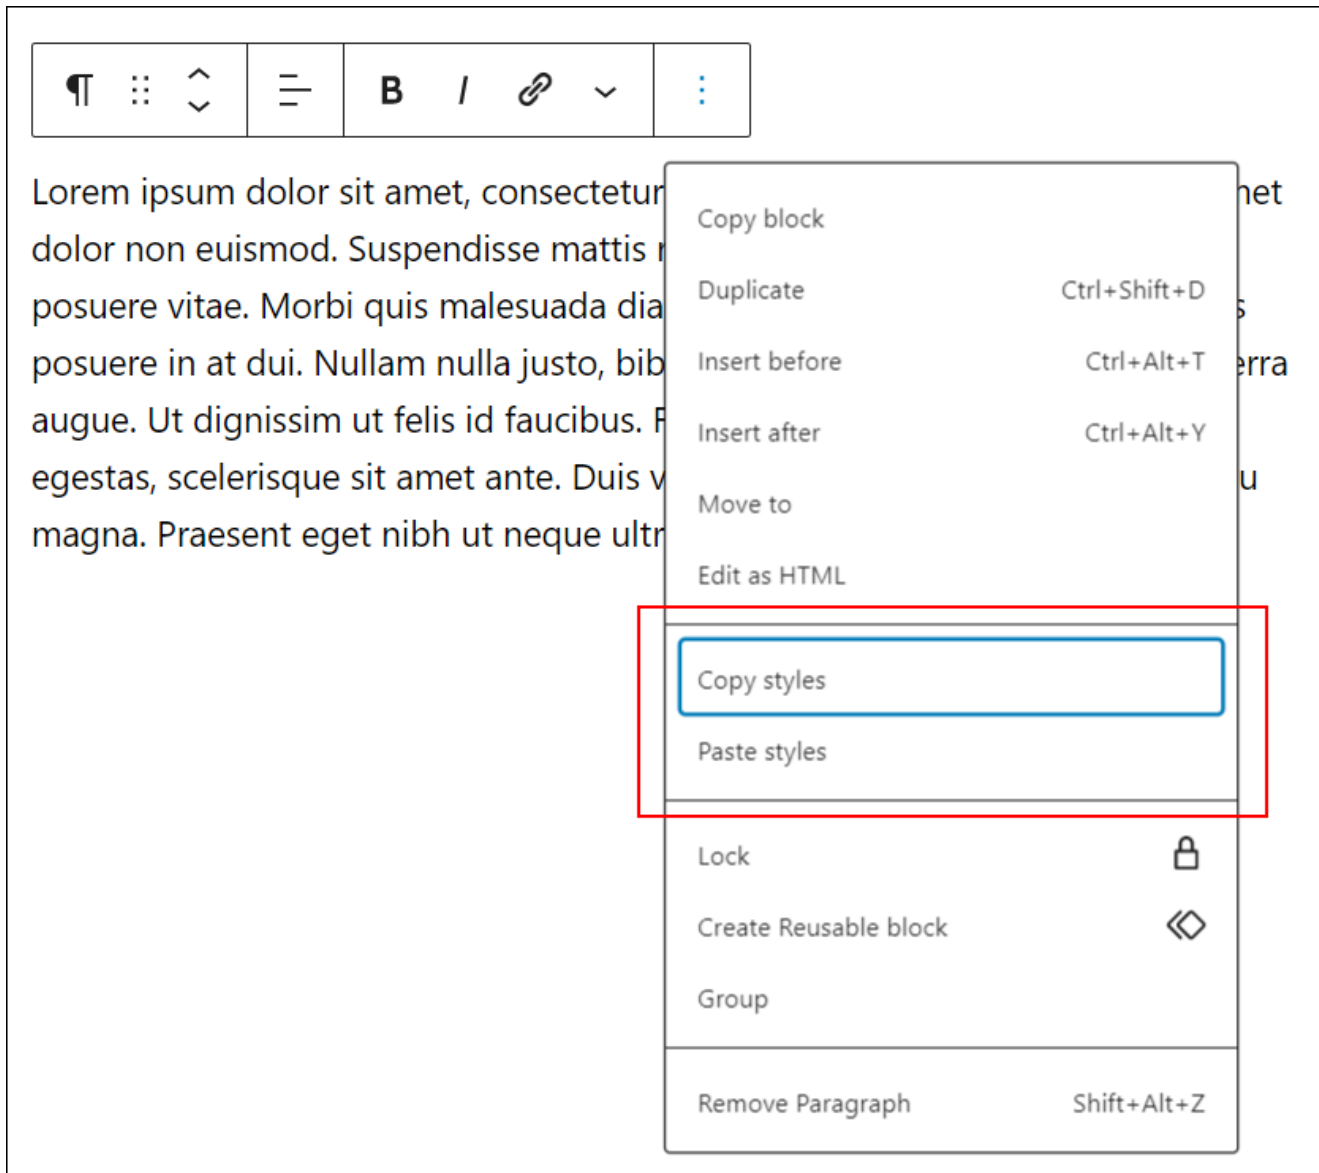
¶ B I

Lorem ipsum dolor sit amet, consectetur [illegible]met dolor non euismod. Suspendisse mattis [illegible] posuere vitae. Morbi quis malesuada dia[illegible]s posuere in at dui. Nullam nulla justo, bib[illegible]erra augue. Ut dignissim ut felis id faucibus. F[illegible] egestas, scelerisque sit amet ante. Duis v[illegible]u magna. Praesent eget nibh ut neque ultr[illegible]

Copy block
Duplicate Ctrl+Shift+D
Insert before Ctrl+Alt+T
Insert after Ctrl+Alt+Y
Move to
Edit as HTML

Copy styles
Paste styles

Lock
Create Reusable block
Group

Remove Paragraph Shift+Alt+Z